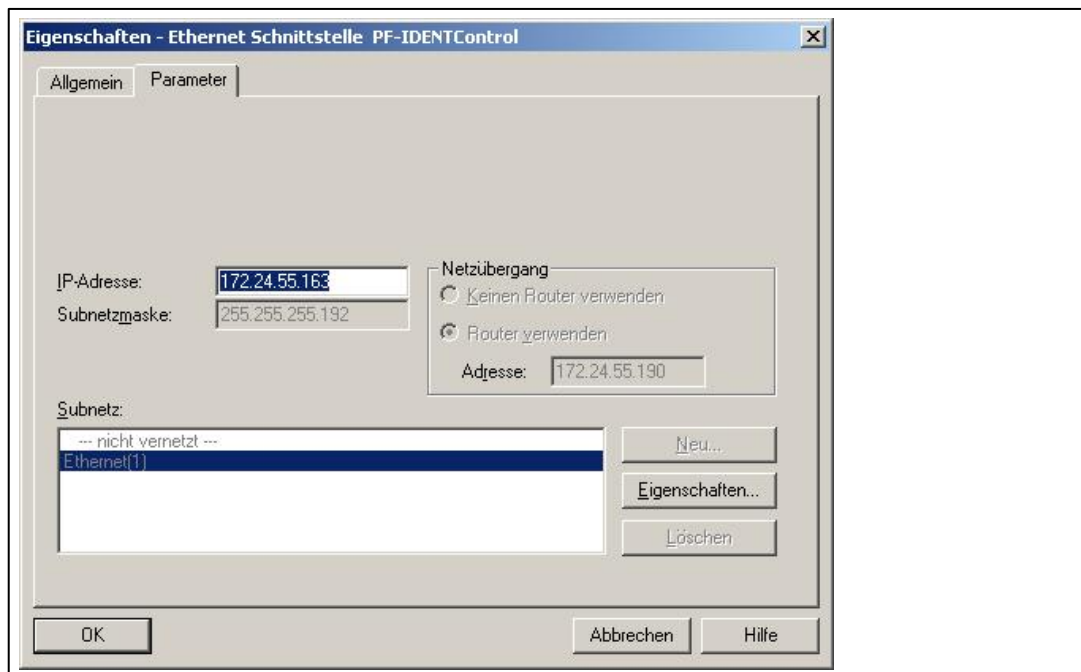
Eigenschaften - Ethernet Schnittstelle PF-IDENTControl

Allgemein

Parameter

IP-Adresse: 172.24.55.163

Subnetzmaske: 255.255.255.192

Netzübergang

Keinen Router verwenden

Router verwenden

Adresse: 172.24.55.190

Subnetz:

--- nicht vernetzt ---

Ethernet(1)

Neu...

Eigenschaften...

Löschen

OK

Abbrechen

Hilfe